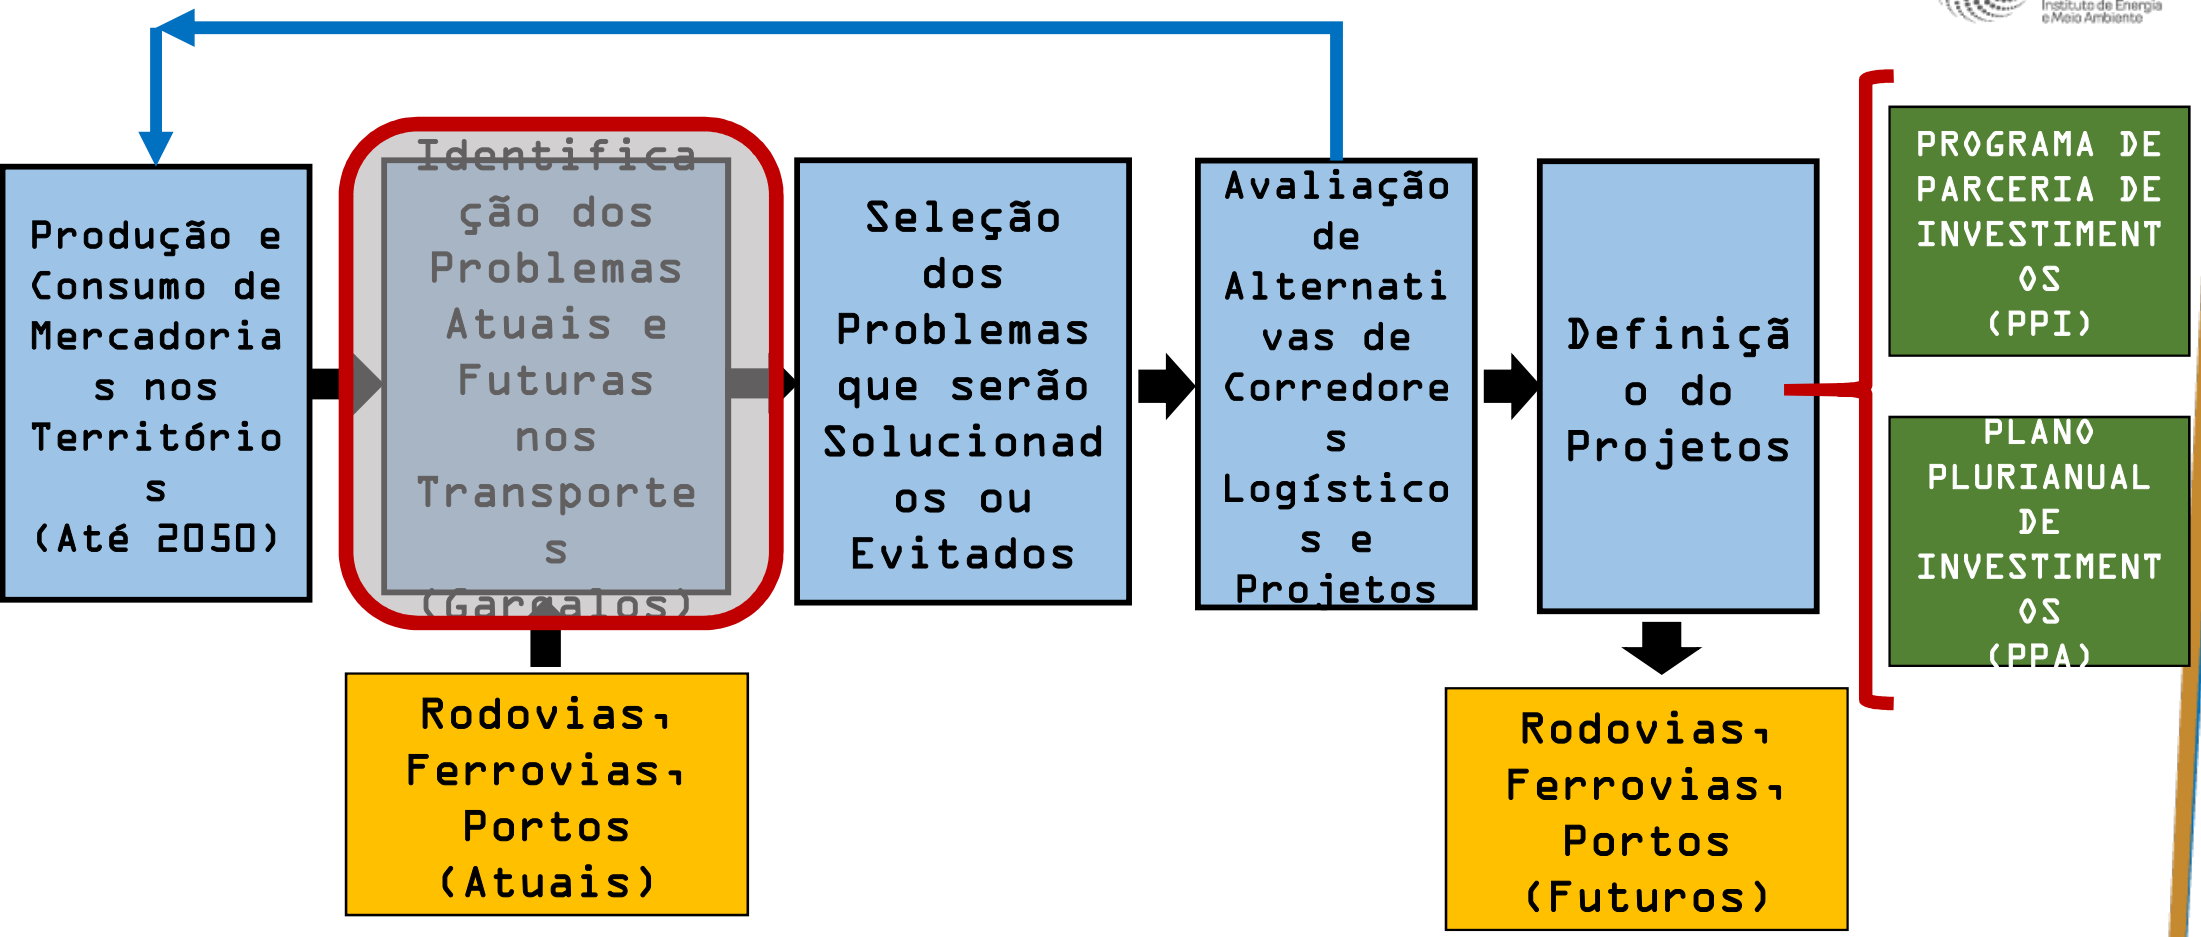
Instituto de Energia e Meio Ambiente

Produção e Consumo de Mercadorias nos Territórios (Até 2050)

Identificação dos Problemas Atuais e Futuras nos Transportes (Gargalos)

Seleção dos Problemas que serão Solucionados ou Evitados

Avaliação de Alternativas de Corredores Logísticos e Projetos

Definição do Projetos

PROGRAMA DE PARCERIA DE INVESTIMENTOS (PPI)

PLANO PLURIANUAL DE INVESTIMENTOS (PPA)

Rodovias, Ferrovias, Portos (Atuais)

Rodovias, Ferrovias, Portos (Futuros)